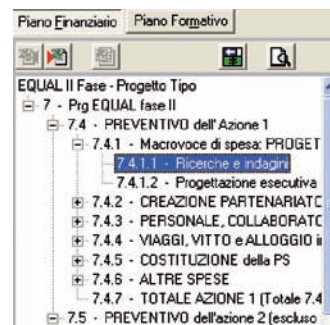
Piano Finanziario | Piano Formativo

EQUAL II Fase - Progetto Tipo
7 - Prg EQUAL fase II
7.4 - PREVENTIVO dell'Azione 1
7.4.1 - Macrovoce di spesa: PROGET
7.4.1.1 - Ricerche e indagini
7.4.1.2 - Progettazione esecutiva
7.4.2 - CREAZIONE PARTENARIATC
7.4.3 - PERSONALE, COLLABORATC
7.4.4 - VIAGGI, VITTO e ALLOGGIO i
7.4.5 - COSTITUZIONE della PS
7.4.6 - ALTRE SPESE
7.4.7 - TOTALE AZIONE 1 (Totale 7.4
7.5 - PREVENTIVO dell'Azione 2 (escluso